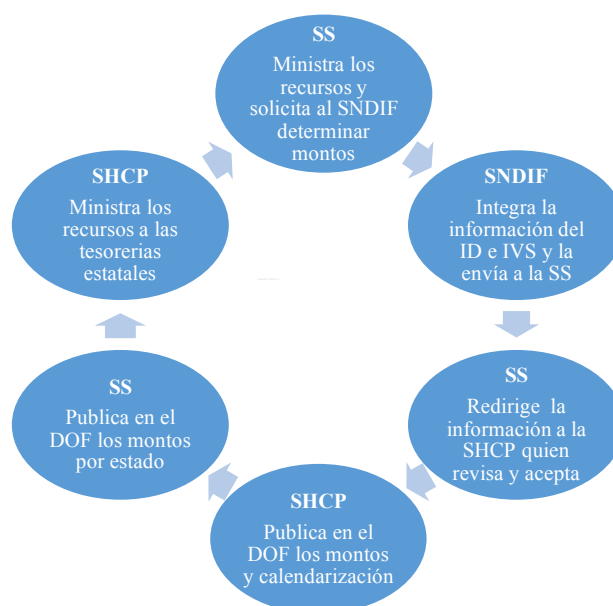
SS
Ministra los recursos y solicita al SNDIF determinar montos

SNDIF
Integra la información del ID e IVS y la envía a la SS

SS
Redirige la información a la SHCP quien revisa y acepta

SHCP
Publica en el DOF los montos y calendarización

SS
Publica en el DOF los montos por estado

SHCP
Ministra los recursos a las tesorerias estatales